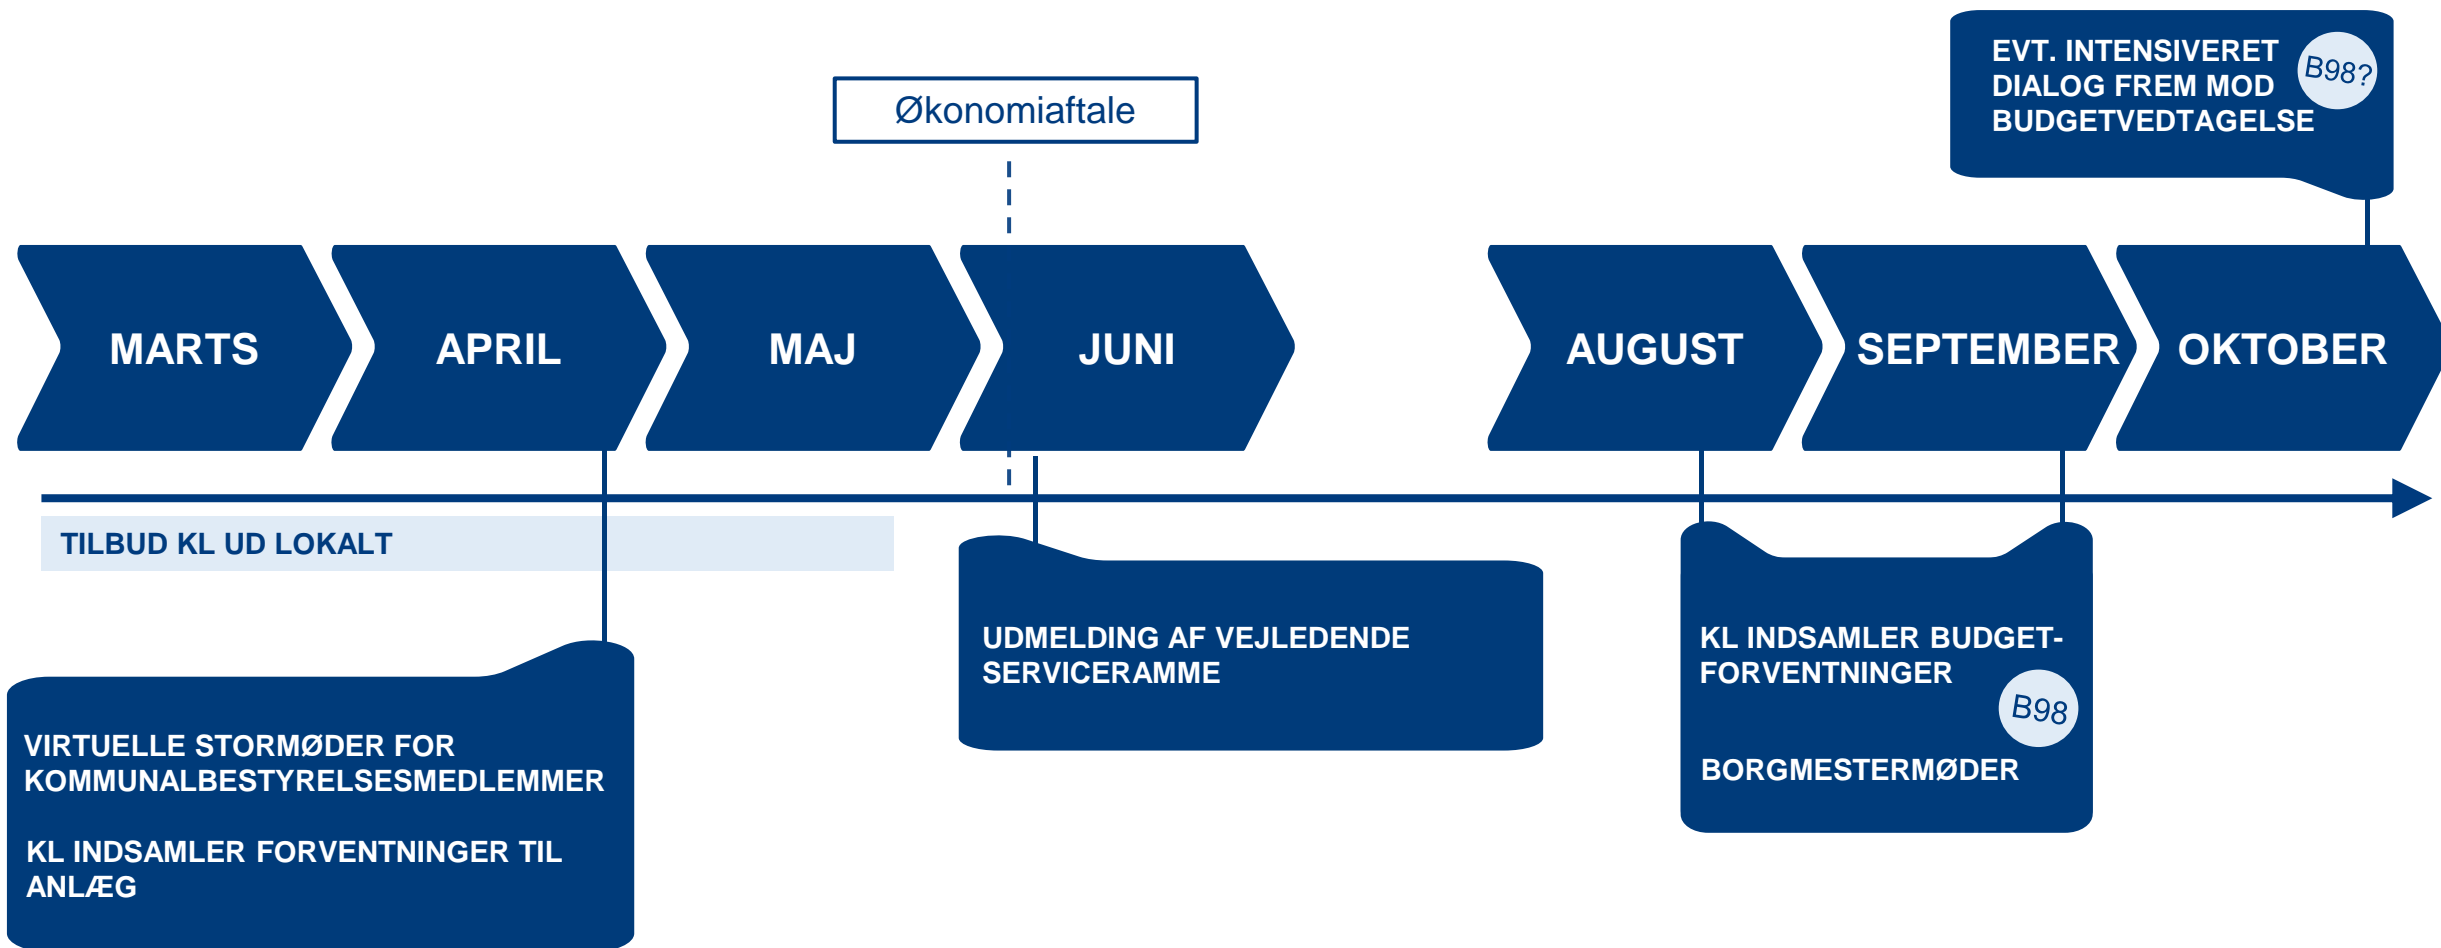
EVT. INTENSIVERET DIALOG FREM MOD BUDGETVEDTAGELSE

B98?

Økonomiaftale

MARTS

APRIL

MAJ

JUNI

AUGUST

SEPTEMBER

OKTOBER

TILBUD KL UD LOKALT

UDMELDING AF VEJLEDENDE SERVICERAMME

KL INDSAMLER BUDGET-FORVENTNINGER

B98

BORGMESTERMØDER

VIRTUELLE STORMØDER FOR KOMMUNALBESTYRELSESMEDLEMMER

KL INDSAMLER FORVENTNINGER TIL ANLÆG